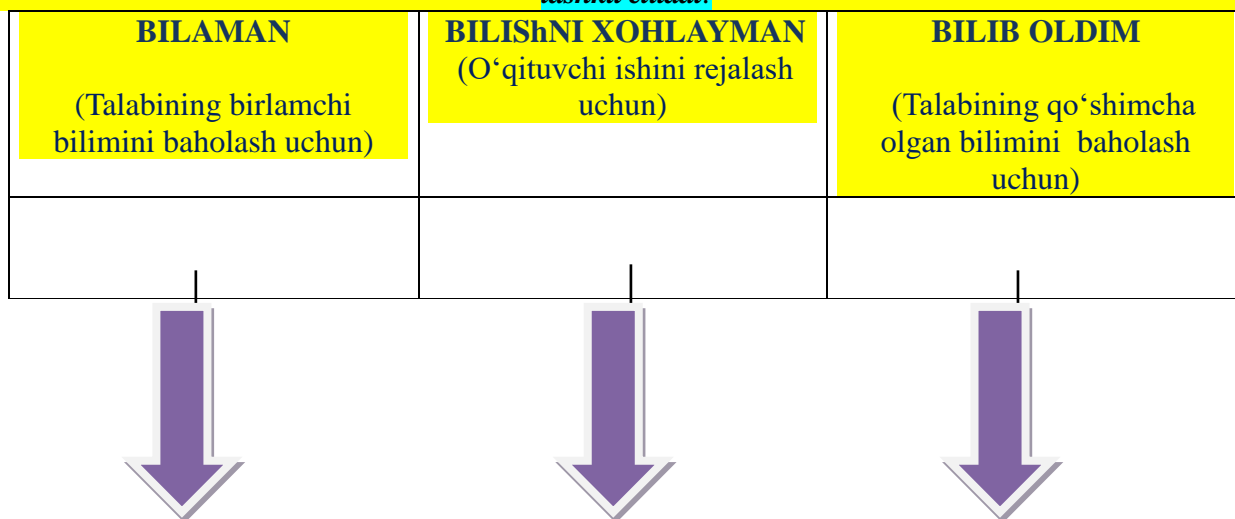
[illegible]

| BILAMAN (Talabining birlamchi bilimini baholash uchun) | BILIShNI XOHLAYMAN (O‘qituvchi ishini rejalash uchun) | BILIB OLDIM (Talabining qo‘shimcha olgan bilimini baholash uchun) |
|---|---|---|
| | | |